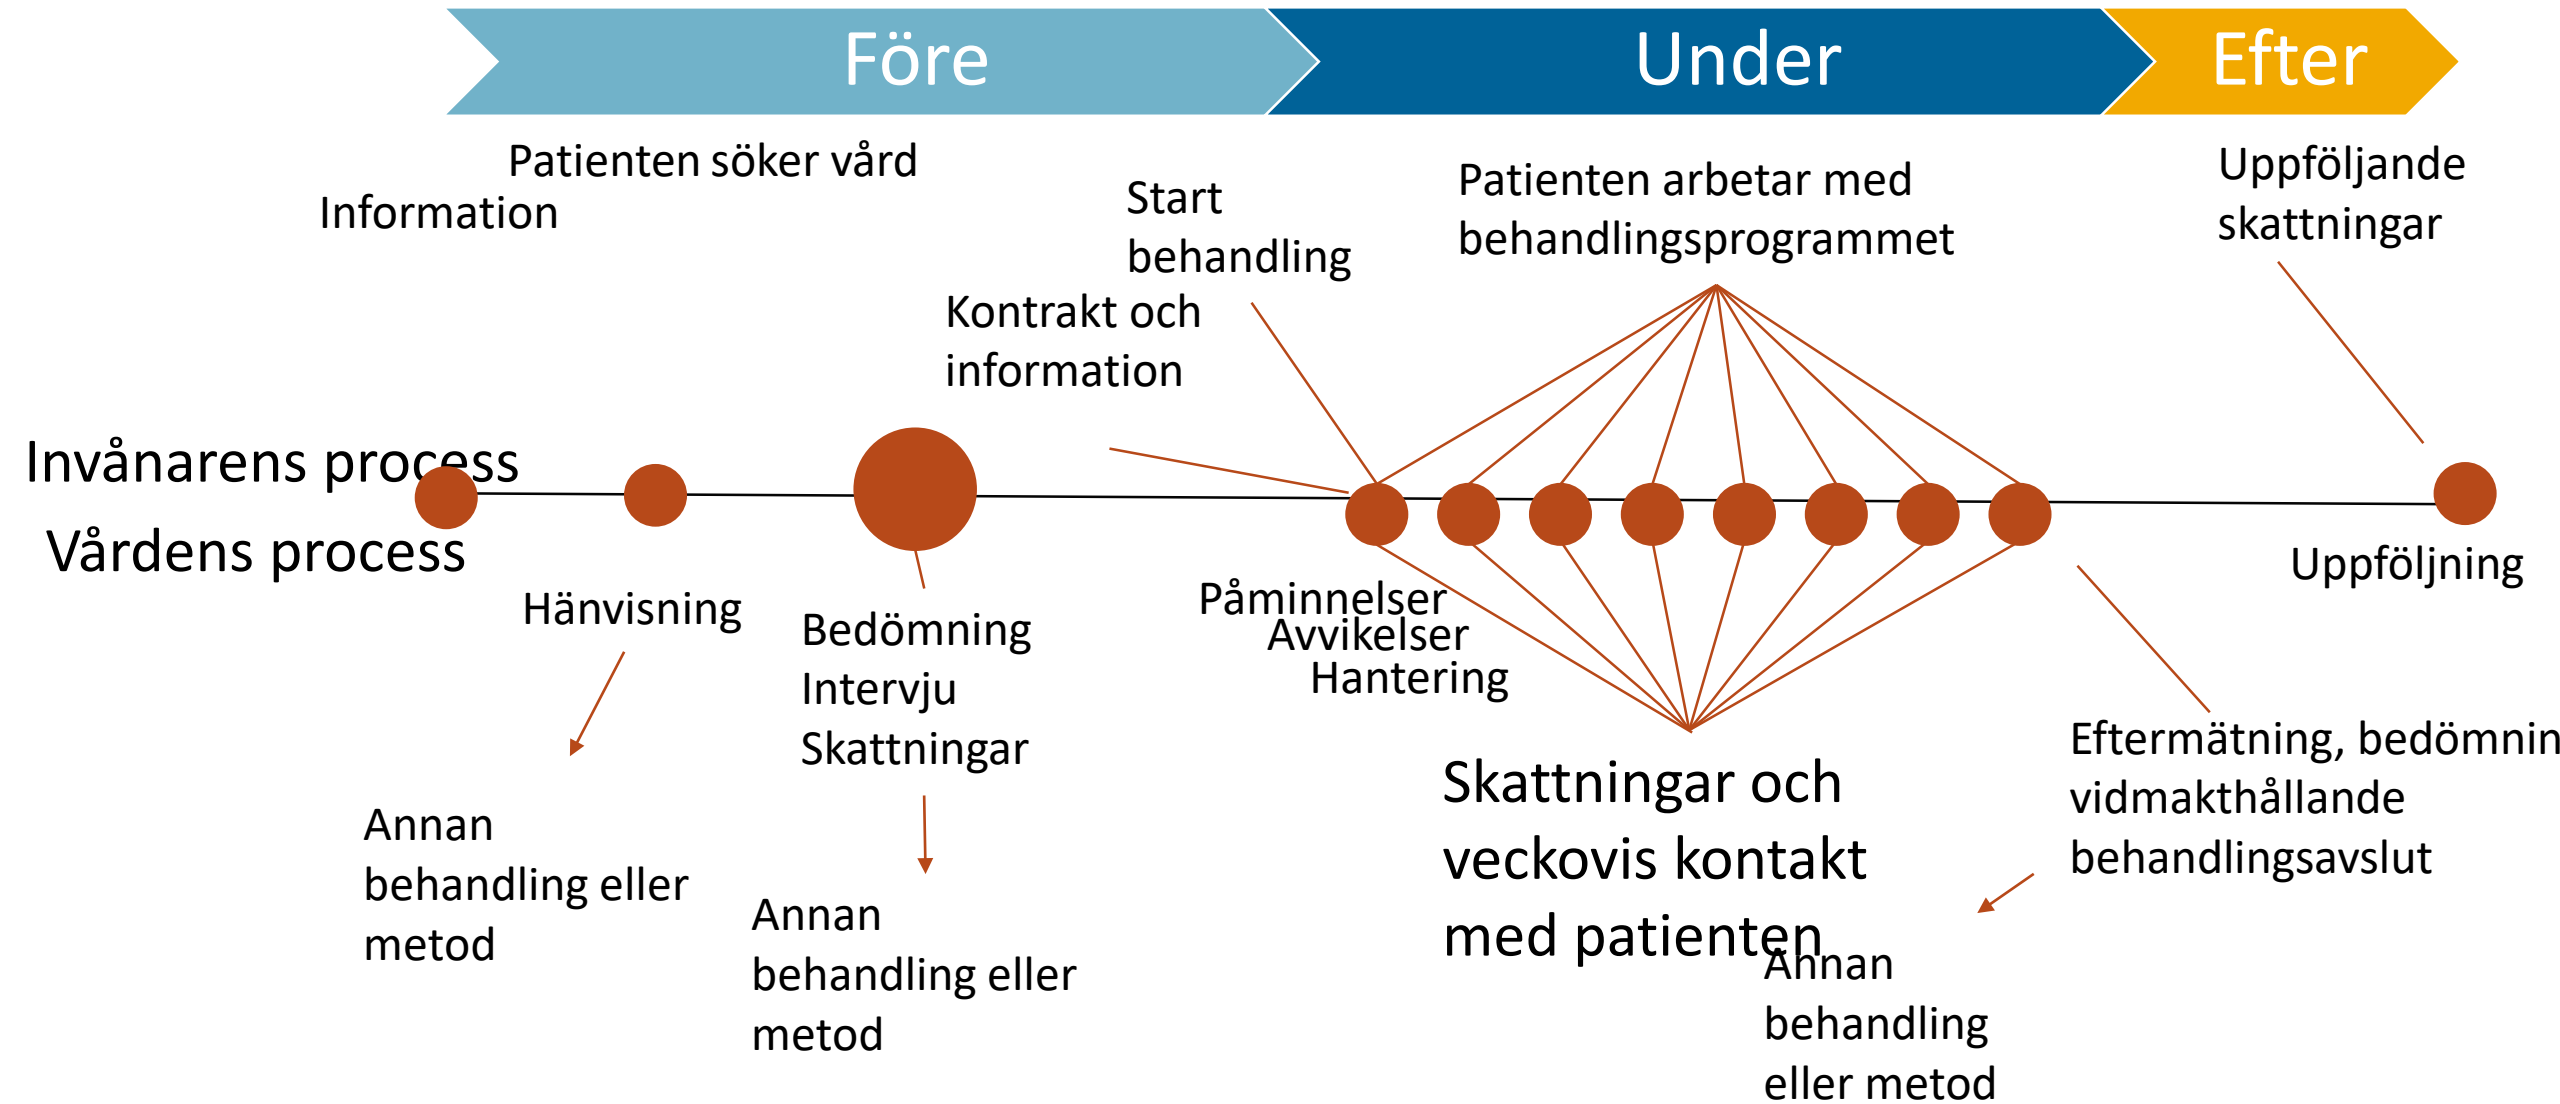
Före

Under

Efter

Patienten söker vård

Information

Start behandling

Patienten arbetar med behandlingsprogrammet

Uppföljande skattningar

Kontrakt och information

Invånarens process

Vårdens process

Hänvisning

Bedömning
Intervju
Skattningar

Påminnelser
Avvikelser
Hantering

Uppföljning

Annan behandling eller metod

Annan behandling eller metod

Skattningar och veckovis kontakt med patienten

Eftermätning, bedömnin
vidmakthållande
behandlingsavslut

Annan behandling eller metod